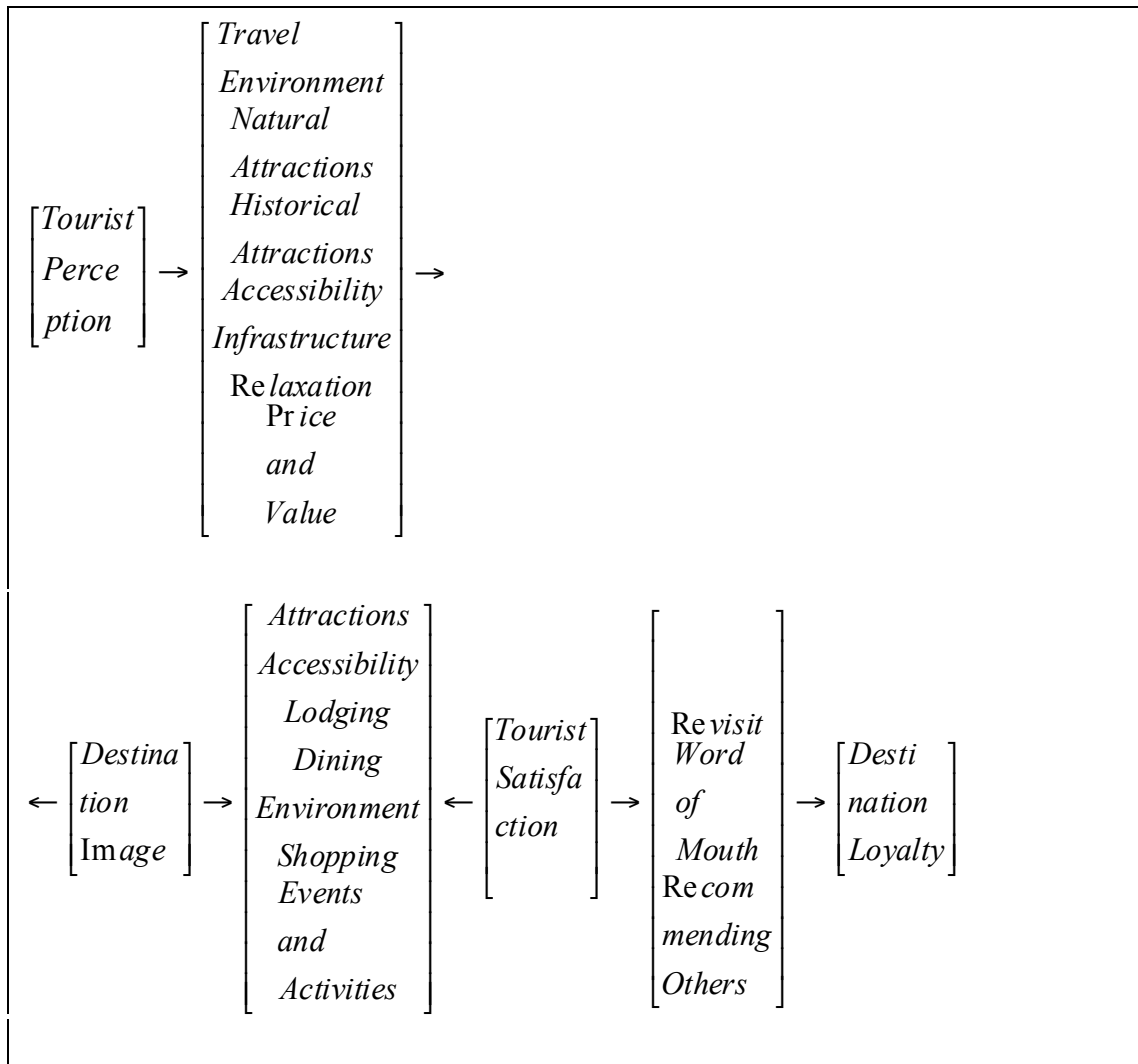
$\begin{bmatrix} Tourist \\ Perce \\ ption \end{bmatrix} \rightarrow \begin{bmatrix} Travel \\ Environment \\ Natural \\ Attractions \\ Historical \\ Attractions \\ Accessibility \\ Infrastructure \\ \text{Re}laxation \\ \text{Pr}ice \\ and \\ Value \end{bmatrix} \rightarrow$

$\leftarrow \begin{bmatrix} Destina \\ tion \\ \text{Im}age \end{bmatrix} \rightarrow \begin{bmatrix} Attractions \\ Accessibility \\ Lodging \\ Dining \\ Environment \\ Shopping \\ Events \\ and \\ Activities \end{bmatrix} \leftarrow \begin{bmatrix} Tourist \\ Satisfa \\ ction \end{bmatrix} \rightarrow \begin{bmatrix} \text{Re}visit \\ Word \\ of \\ Mouth \\ \text{Re}com \\ mending \\ Others \end{bmatrix} \rightarrow \begin{bmatrix} Desti \\ nation \\ Loyalty \end{bmatrix}$